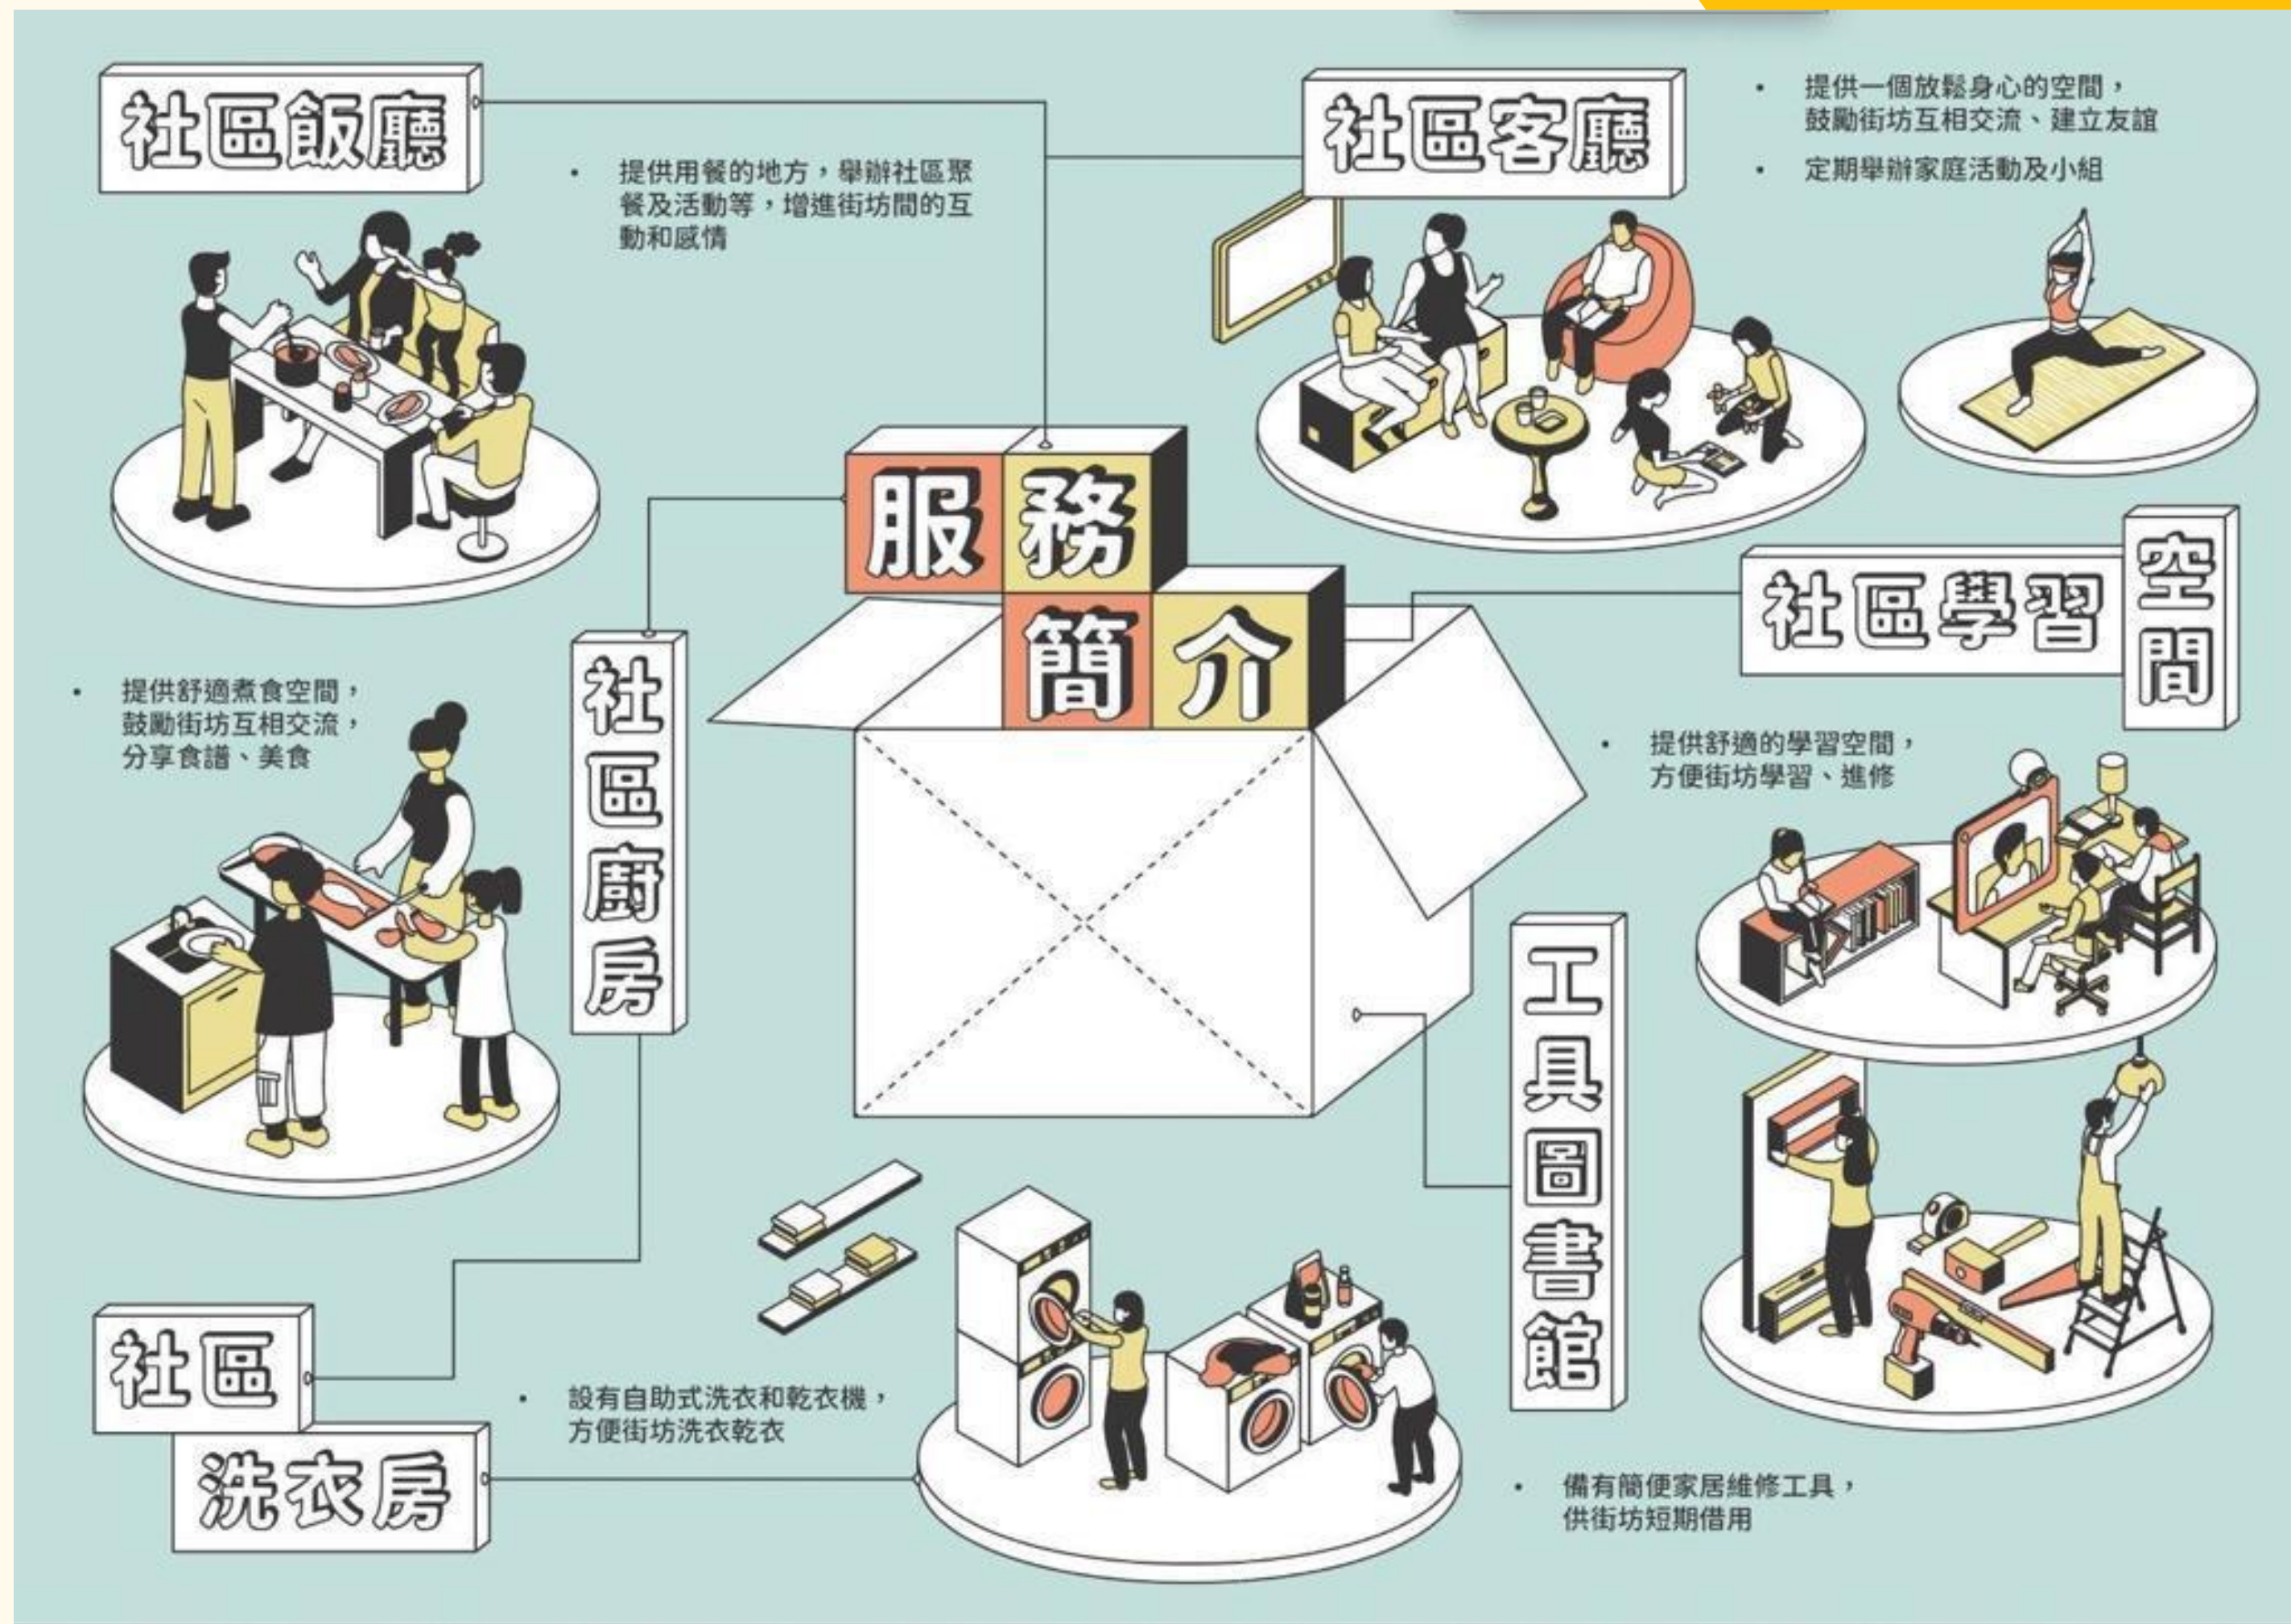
服務簡介

社區飯廳

• 提供用餐的地方，舉辦社區聚餐及活動等，增進街坊間的互動和感情

社區客廳

• 提供一個放鬆身心的空間，鼓勵街坊互相交流、建立友誼
• 定期舉辦家庭活動及小組

社區廚房

• 提供舒適煮食空間，鼓勵街坊互相交流，分享食譜、美食

社區學習空間

• 提供舒適的學習空間，方便街坊學習、進修

工具圖書館

• 備有簡便家居維修工具，供街坊短期借用

社區洗衣房

• 設有自助式洗衣和乾衣機，方便街坊洗衣乾衣